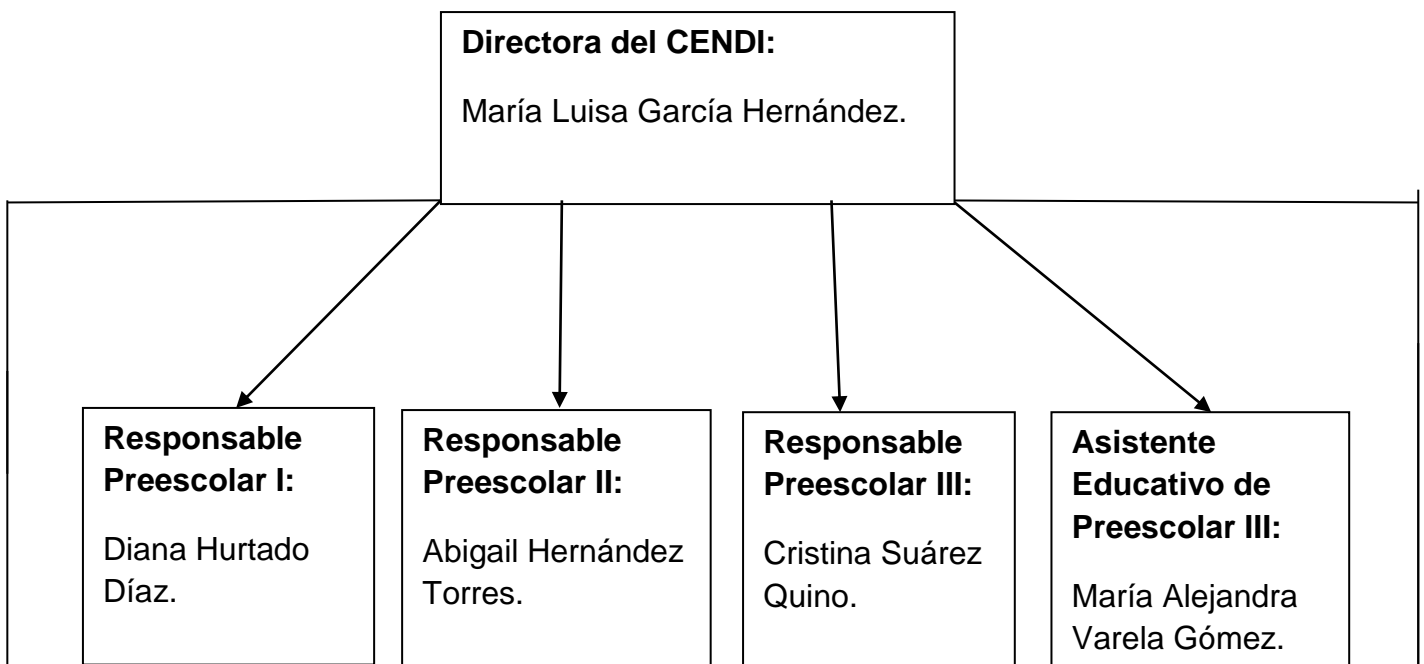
**Directora del CENDI:**

María Luisa García Hernández.

**Responsable Preescolar I:**

Diana Hurtado Díaz.

**Responsable Preescolar II:**

Abigail Hernández Torres.

**Responsable Preescolar III:**

Cristina Suárez Quino.

**Asistente Educativo de Preescolar III:**

María Alejandra Varela Gómez.